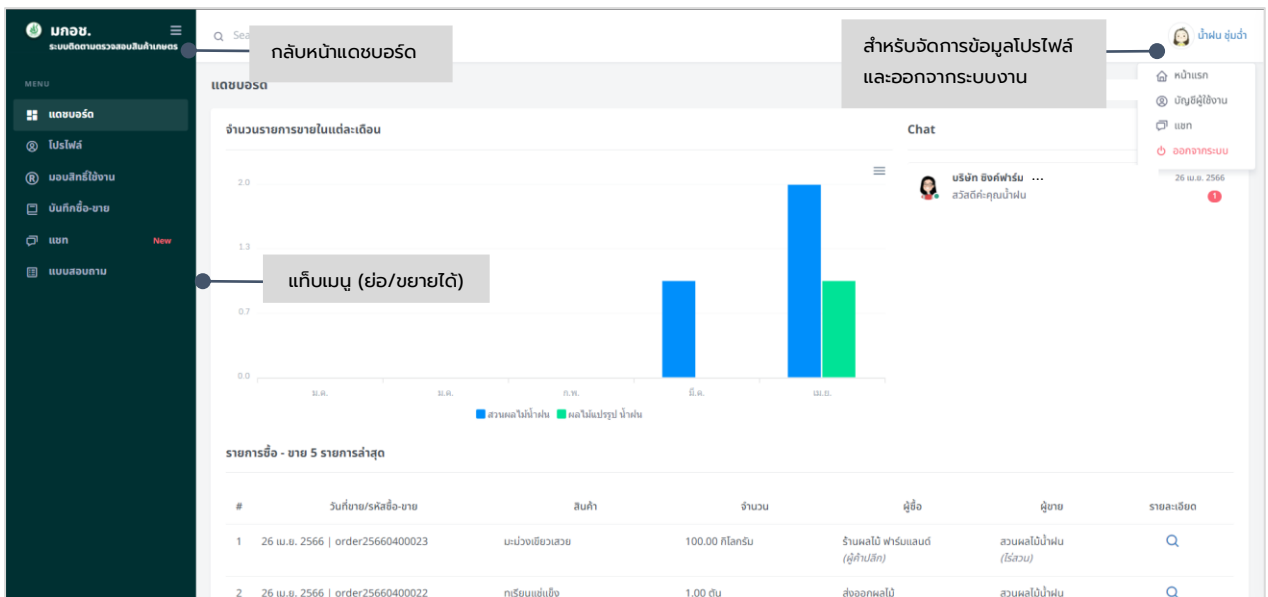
มกอช.
ระบบติดตามตรวจสอบสินค้าเกษตร

Sea

กลับหน้าแดชบอร์ด

สำหรับจัดการข้อมูลโปรไฟล์
และออกจากระบบงาน

น้ำฝน ชุ่มฉ่ำ

หน้าแรก
บัญชีผู้ใช้งาน
แชท
ออกจากระบบ

MENU
แดชบอร์ด
โปรไฟล์
มอบสิทธิ์ใช้งาน
บันทึกซื้อ-ขาย
แชท New
แบบสอบถาม

แท็บเมนู (ย่อ/ขยายได้)

แดชบอร์ด

จำนวนรายการขายในแต่ละเดือน

2.0
1.3
0.7
0.0
ม.ค.
ม.ค.
ก.พ.
มี.ค.
เม.ย.
สวนผลไม้น้ำฝน
ผลไม้แปรรูป น้ำฝน

Chat
บริษัท ซิงค์ฟาร์ม ...
สวัสดีค่ะคุณน้ำฝน
26 เม.ย. 2566
1

รายการซื้อ - ขาย 5 รายการล่าสุด

| # | วันที่ขาย/รหัสซื้อ-ขาย | สินค้า | จำนวน | ผู้ซื้อ | ผู้ขาย | รายละเอียด |
|---|---|---|---|---|---|---|
| 1 | 26 เม.ย. 2566 \| order25660400023 | มะม่วงเขียวเสวย | 100.00 กิโลกรัม | ร้านผลไม้ ฟาร์มแลนด์ (ผู้ค้าปลีก) | สวนผลไม้น้ำฝน (ไร่สวน) | |
| 2 | 26 เม.ย. 2566 \| order25660400022 | ทุเรียนแช่แข็ง | 1.00 ตัน | ส่งออกผลไม้ | สวนผลไม้น้ำฝน | |